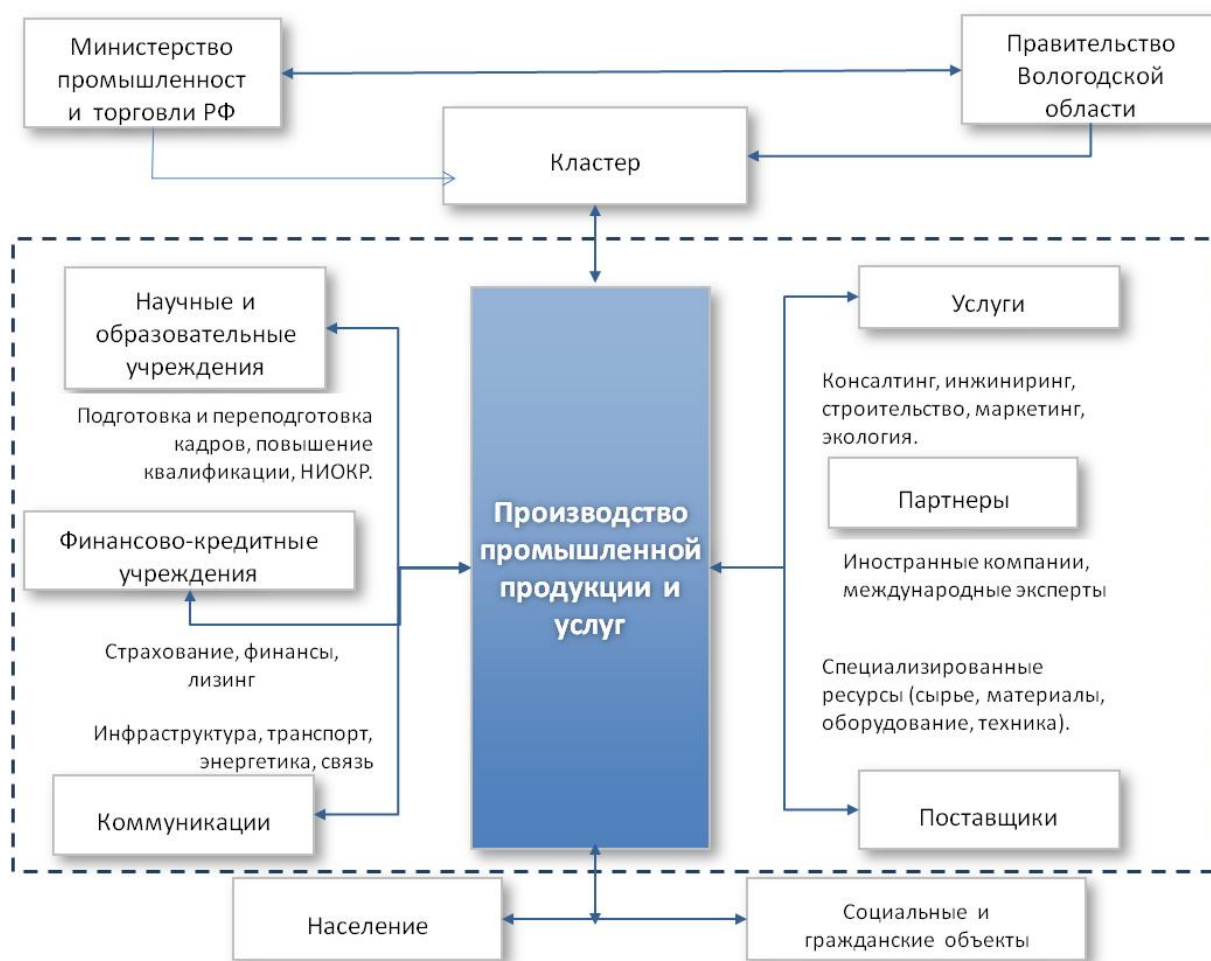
Министерство промышленност и торговли РФ

Правительство Вологодской области

Кластер

Научные и образовательные учреждения

Подготовка и переподготовка кадров, повышение квалификации, НИОКР.

Финансово-кредитные учреждения

Страхование, финансы, лизинг

Инфраструктура, транспорт, энергетика, связь

Коммуникации

Производство промышленной продукции и услуг

Услуги

Консалтинг, инжиниринг, строительство, маркетинг, экология.

Партнеры

Иностранные компании, международные эксперты

Специализированные ресурсы (сырье, материалы, оборудование, техника).

Поставщики

Население

Социальные и гражданские объекты